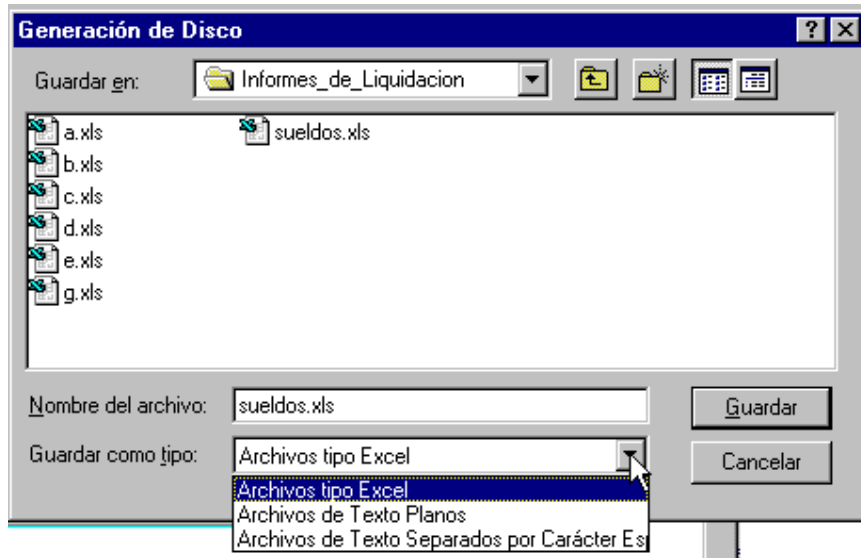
Generación de Disco

?

Guardar en: Informes_de_Liquidacion

a.xls
b.xls
c.xls
d.xls
e.xls
g.xls
sueldos.xls

Nombre del archivo: sueldos.xls

Guardar

Guardar como tipo: Archivos tipo Excel

Cancelar

Archivos tipo Excel
Archivos de Texto Planos
Archivos de Texto Separados por Carácter Es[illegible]